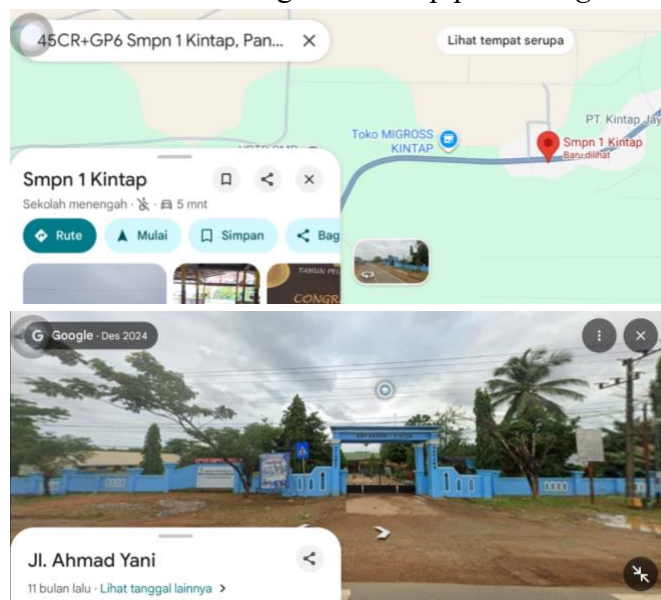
45CR+GP6 Smpn 1 Kintap, Pan...

Lihat tempat serupa

PT. Kintap Jay

Toko MIGROSS KINTAP

Smpn 1 Kintap
Baru dilihat

Smpn 1 Kintap

Sekolah menengah · 5 mnt

Rute

Mulai

Simpan

Bag

TAHUN PEL

CONGR

Google · Des 2024

Jl. Ahmad Yani

11 bulan lalu · Lihat tanggal lainnya >